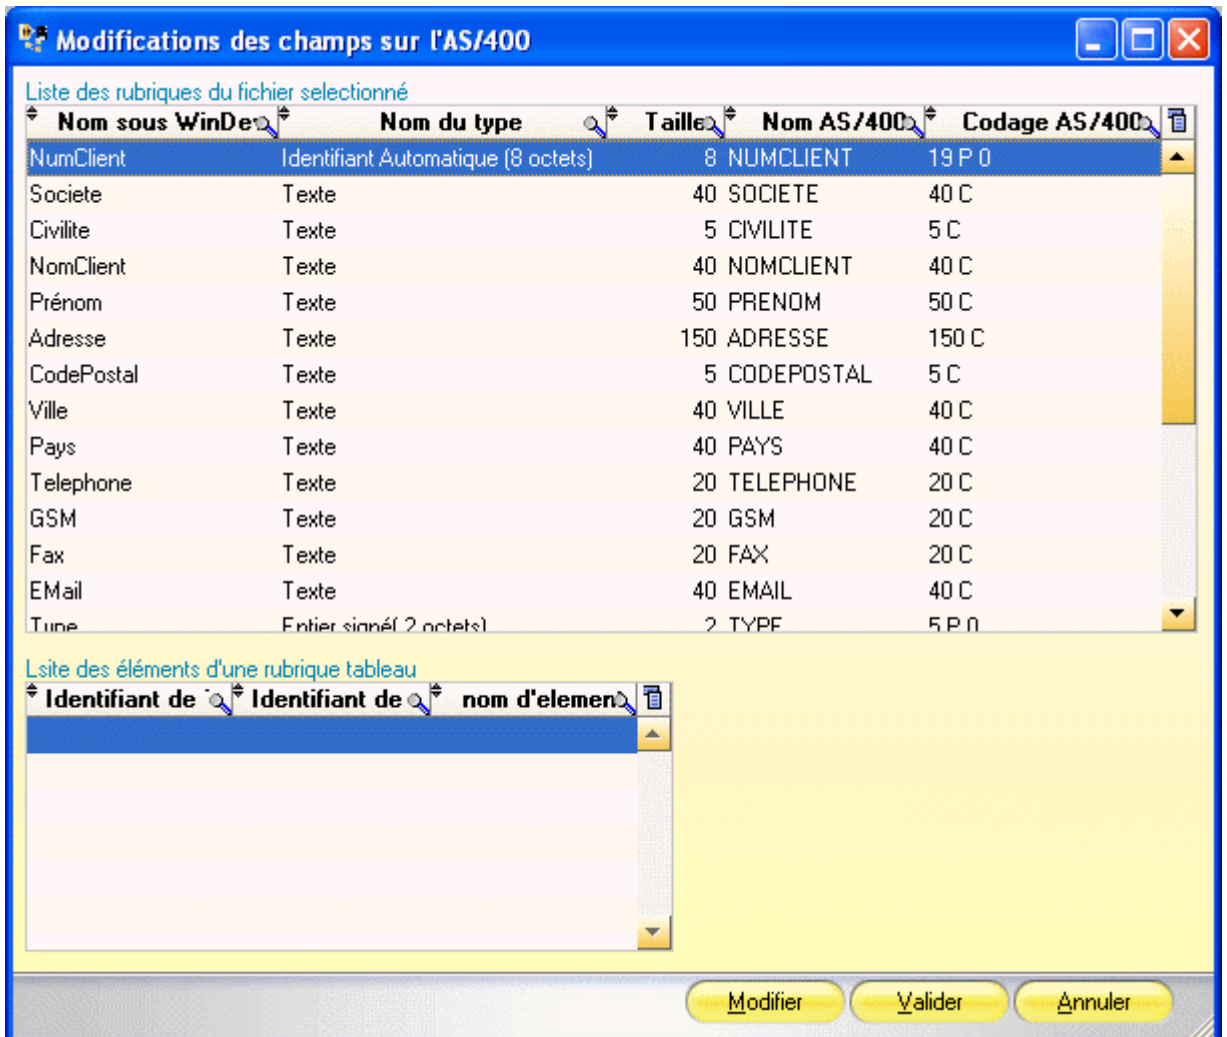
Modifications des champs sur l'AS/400

Liste des rubriques du fichier selectionné

| Nom sous WinDe | Nom du type | Taille | Nom AS/400 | Codage AS/400 |
|---|---|---|---|---|
| NumClient | Identifiant Automatique (8 octets) | 8 | NUMCLIENT | 19 P 0 |
| Societe | Texte | 40 | SOCIETE | 40 C |
| Civilite | Texte | 5 | CIVILITE | 5 C |
| NomClient | Texte | 40 | NOMCLIENT | 40 C |
| Prénom | Texte | 50 | PRENOM | 50 C |
| Adresse | Texte | 150 | ADRESSE | 150 C |
| CodePostal | Texte | 5 | CODEPOSTAL | 5 C |
| Ville | Texte | 40 | VILLE | 40 C |
| Pays | Texte | 40 | PAYS | 40 C |
| Telephone | Texte | 20 | TELEPHONE | 20 C |
| GSM | Texte | 20 | GSM | 20 C |
| Fax | Texte | 20 | FAX | 20 C |
| EMail | Texte | 40 | EMAIL | 40 C |
| Type | Entier signé( 2 octets) | 2 | TYPE | 5 P 0 |

Lsite des éléments d'une rubrique tableau

| Identifiant de | Identifiant de | nom d'elemen |
|---|---|---|
| | | |

Modifier Valider Annuler